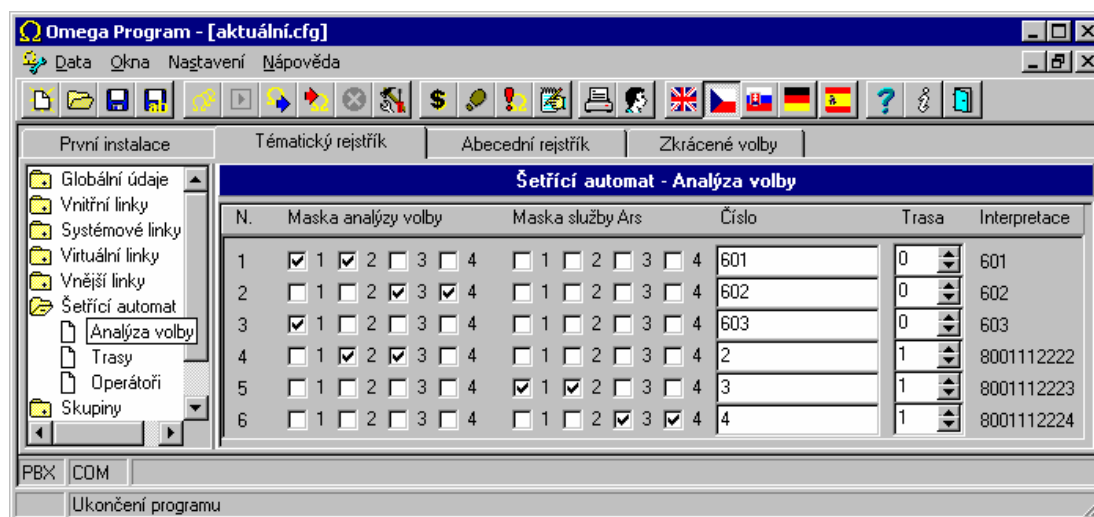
Omega Program - [aktuální.cfg]

Data Okna Nastavení Nápověda

První instalace | Tématický rejstřík | Abecední rejstřík | Zkrácené volby

Globální údaje
Vnitřní linky
Systémové linky
Virtuální linky
Vnější linky
Šetřící automat
Analýza volby
Trasy
Operátoři
Skupiny

Šetřící automat - Analýza volby

| N. | Maska analýzy volby | Maska služby Ars | Číslo | Trasa | Interpretace |
|---|---|---|---|---|---|
| 1 | ☑ 1 ☑ 2 ☐ 3 ☐ 4 | ☐ 1 ☐ 2 ☐ 3 ☐ 4 | 601 | 0 | 601 |
| 2 | ☐ 1 ☐ 2 ☑ 3 ☑ 4 | ☐ 1 ☐ 2 ☐ 3 ☐ 4 | 602 | 0 | 602 |
| 3 | ☑ 1 ☐ 2 ☐ 3 ☐ 4 | ☐ 1 ☐ 2 ☐ 3 ☐ 4 | 603 | 0 | 603 |
| 4 | ☐ 1 ☑ 2 ☑ 3 ☐ 4 | ☐ 1 ☐ 2 ☐ 3 ☐ 4 | 2 | 1 | 8001112222 |
| 5 | ☐ 1 ☐ 2 ☐ 3 ☐ 4 | ☑ 1 ☑ 2 ☐ 3 ☐ 4 | 3 | 1 | 8001112223 |
| 6 | ☐ 1 ☐ 2 ☐ 3 ☐ 4 | ☐ 1 ☐ 2 ☑ 3 ☑ 4 | 4 | 1 | 8001112224 |

PBX COM

Ukončení programu